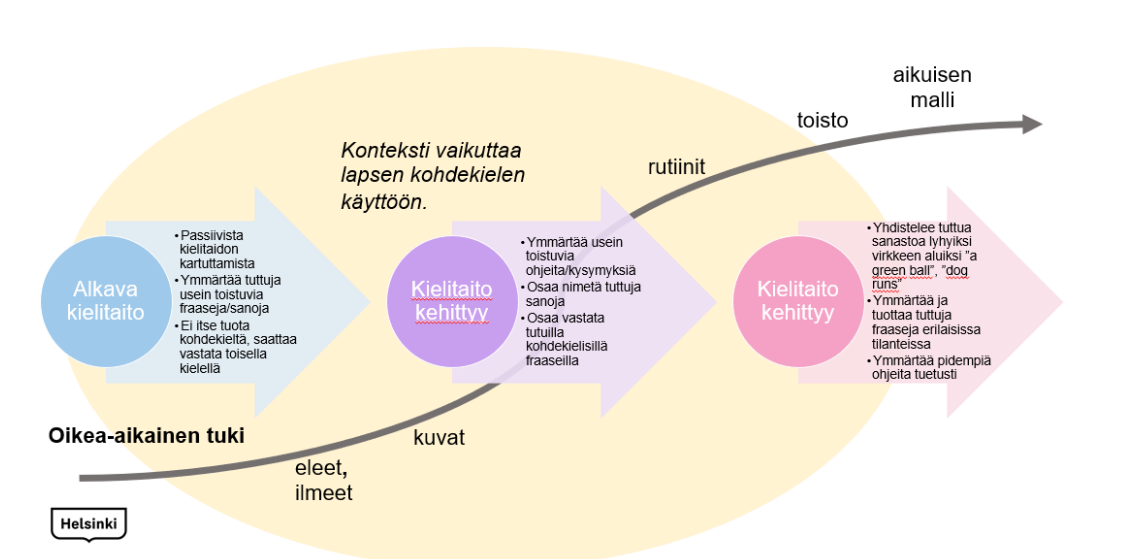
aikuisen malli

toisto

rutiinit

Konteksti vaikuttaa lapsen kohdekielen käyttöön.

Alkava kielitaito

• Passiivista kielitaidon kartuttamista
• Ymmärtää tuttuja usein toistuvia fraaseja/sanoja
• Ei itse tuota kohdekieltä, saattaa vastata toisella kielellä

Kielitaito kehittyy

• Ymmärtää usein toistuvia ohjeita/kysymyksiä
• Osaa nimetä tuttuja sanoja
• Osaa vastata tutuilla kohdekielisillä fraaseilla

Kielitaito kehittyy

• Yhdistelee tuttua sanastoa lyhyiksi virkkeen aluiksi "a green ball", "dog runs"
• Ymmärtää ja tuottaa tuttuja fraaseja erilaisissa tilanteissa
• Ymmärtää pidempiä ohjeita tuetusti

Oikea-aikainen tuki

kuvat

eleet, ilmeet

Helsinki